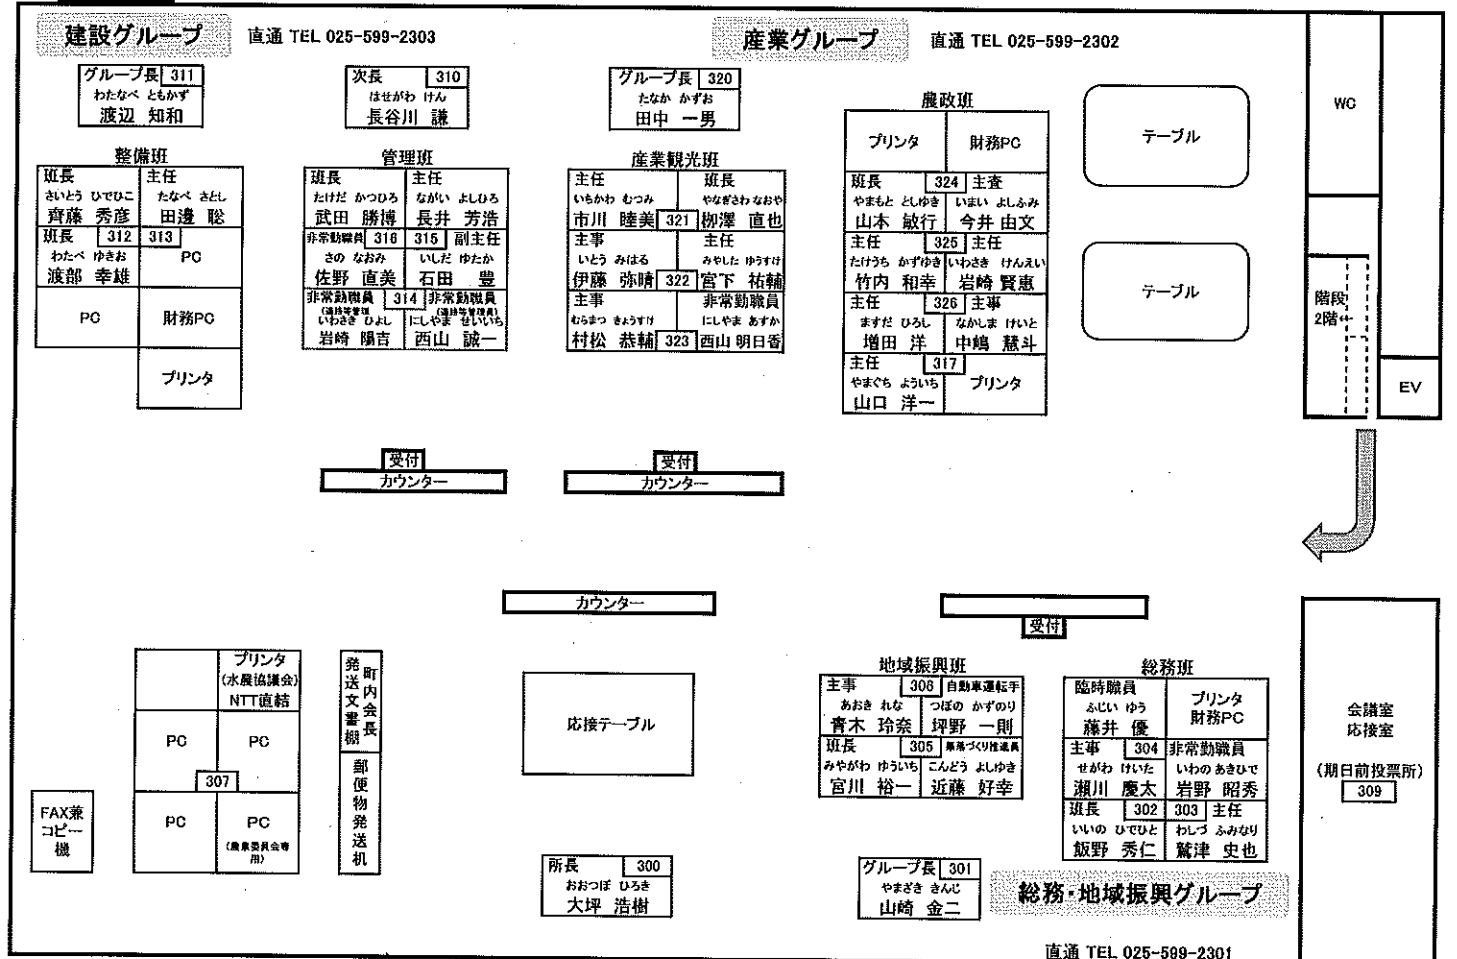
建設グループ　直通 TEL 025-599-2303

産業グループ　直通 TEL 025-599-2302

グループ長 311
わたなべ ともかず
渡辺 知和

次長 310
はせがわ けん
長谷川 謙

グループ長 320
たなか かずお
田中 一男

整備班
班長
さいとう ひでひこ
齊藤 秀彦
主任
たなべ さとし
田邊 聡
班長 312
わたべ ゆきお
渡部 幸雄
313
PC
PC
財務PC
プリンタ

管理班
班長
たけだ かつひろ
武田 勝博
主任
ながい よしひろ
長井 芳浩
非常勤職員 316
さの なおみ
佐野 直美
315 副主任
いしだ ゆたか
石田 豊
非常勤職員 314
(通勤等管理)
いわさき ひよし
岩崎 陽吉
非常勤職員
(通勤等管理員)
にしやま せいいち
西山 誠一

産業観光班
主任
いちかわ むつみ
市川 睦美 321
班長
やなぎさわ なおや
柳澤 直也
主事
いとう みはる
伊藤 弥晴 322
主任
みやした ゆうすけ
宮下 祐輔
主事
むらまつ きょうすけ
村松 恭輔 323
非常勤職員
にしやま あすか
西山 明日香

農政班
プリンタ
財務PC
班長 324
やまもと としゆき
山本 敏行
主査
いまい よしふみ
今井 由文
主任 325
たけうち かずゆき
竹内 和幸
主任
いわさき けんえい
岩崎 賢恵
主任 326
ますだ ひろし
増田 洋
主事
なかしま けいと
中嶋 慧斗
主任 317
やまぐち よういち
山口 洋一
プリンタ

テーブル
テーブル
WC
階段
2階
EV

受付
カウンター
受付
カウンター
カウンター
受付

プリンタ
(水農協議会)
NTT直結
PC
PC
307
PC
PC
(農業委員会専用)
FAX兼コピー機
発送文書棚
町内会長
郵便物発送机

応接テーブル

所長 300
おおつぼ ひろき
大坪 浩樹

地域振興班
主事 306
あおき れな
青木 玲奈
自動車運転手
つぼの かずのり
坪野 一則
班長 305
みやがわ ゆういち
宮川 裕一
集落づくり推進員
こんどう よしゆき
近藤 好幸

総務班
臨時職員
ふじい ゆう
藤井 優
プリンタ
財務PC
主事 304
せがわ けいた
瀬川 慶太
非常勤職員
いわの あきひで
岩野 昭秀
班長 302
いいの ひでひと
飯野 秀仁
303 主任
わしづ ふみなり
鷲津 史也

グループ長 301
やまざき きんじ
山崎 金二

総務・地域振興グループ
直通 TEL 025-599-2301

会議室
応接室
(期日前投票所)
309